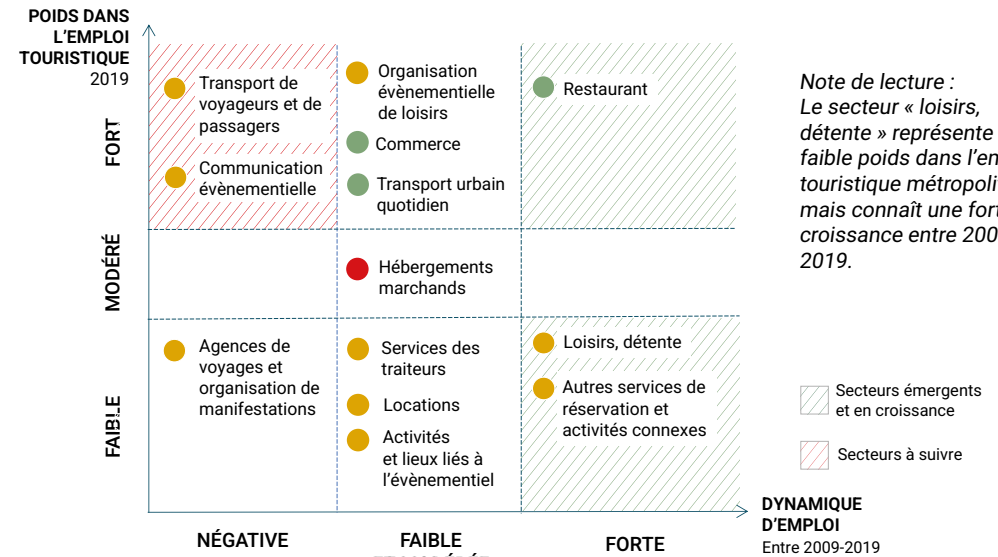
POIDS DANS L'EMPLOI TOURISTIQUE
2019

FORT

MODÉRÉ

FAIBLE

Transport de voyageurs et de passagers

Communication évènementielle

Organisation évènementielle de loisirs

Commerce

Transport urbain quotidien

Restaurant

Hébergements marchands

Agences de voyages et organisation de manifestations

Services des traiteurs

Locations

Activités et lieux liés à l'évènementiel

Loisirs, détente

Autres services de réservation et activités connexes

NÉGATIVE

FAIBLE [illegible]

FORTE

DYNAMIQUE D'EMPLOI
Entre 2009-2019

Note de lecture :
Le secteur « loisirs, détente » représente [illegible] faible poids dans l'em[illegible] touristique métropoli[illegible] mais connaît une fort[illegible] croissance entre 200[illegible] 2019.

Secteurs émergents et en croissance

Secteurs à suivre